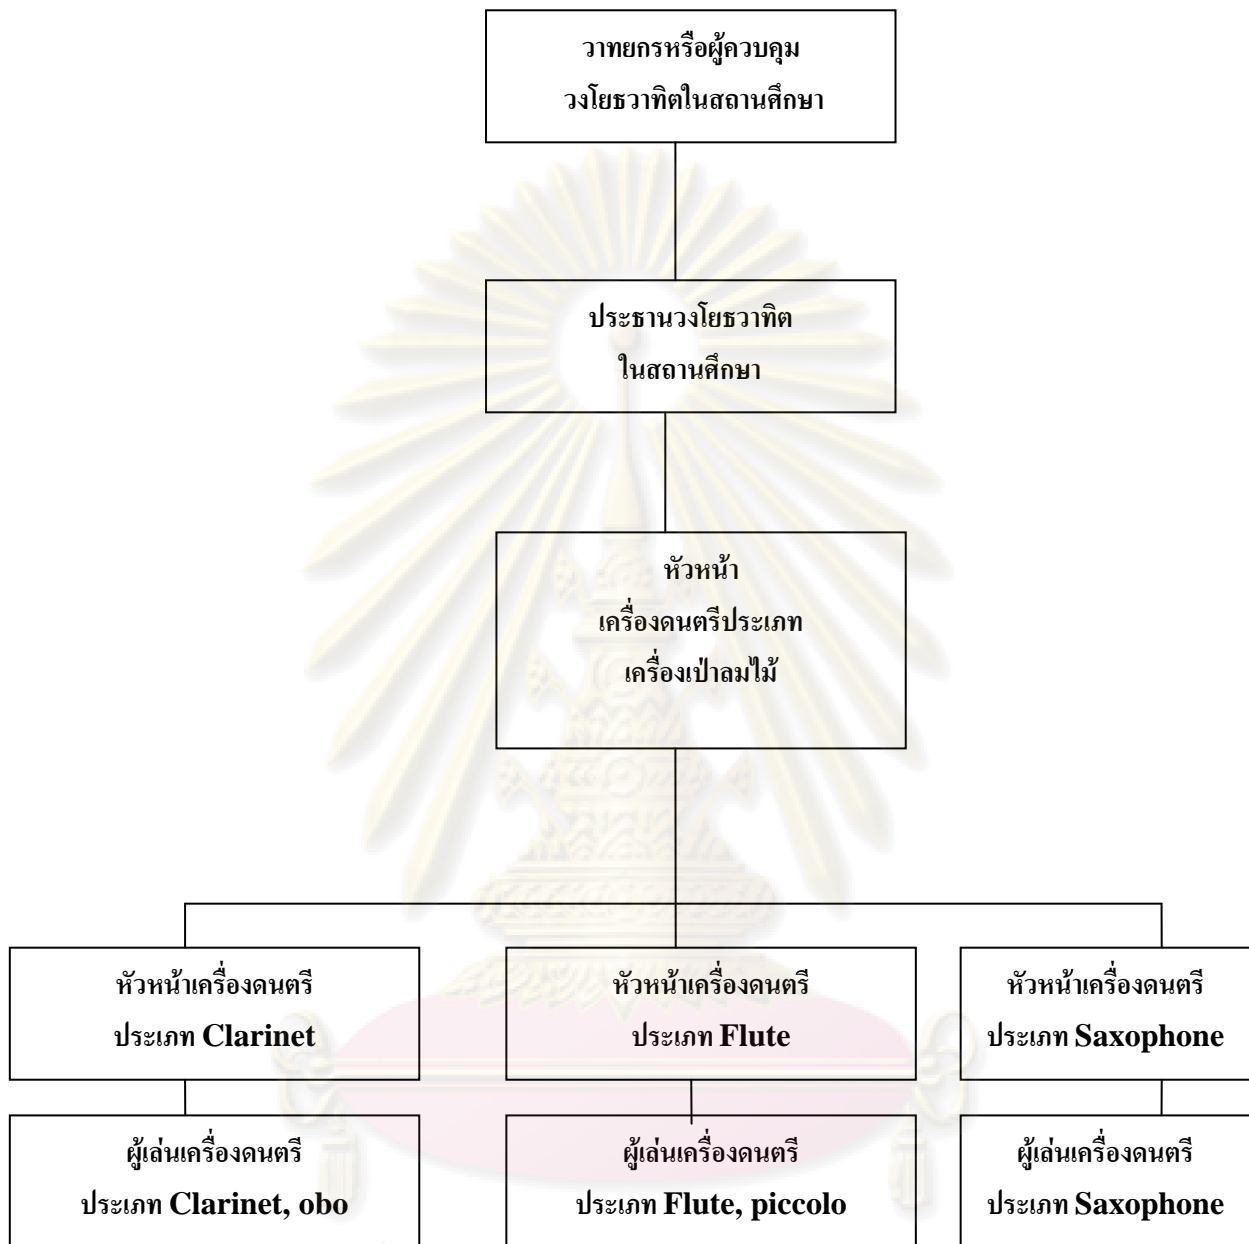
วาทยกรหรือผู้ควบคุม
วงโยธวาทิตในสถานศึกษา

ประธานวงโยธวาทิต
ในสถานศึกษา

หัวหน้า
เครื่องดนตรีประเภท
เครื่องเป่าลมไม้

หัวหน้าเครื่องดนตรี
ประเภท Clarinet

หัวหน้าเครื่องดนตรี
ประเภท Flute

หัวหน้าเครื่องดนตรี
ประเภท Saxophone

ผู้เล่นเครื่องดนตรี
ประเภท Clarinet, obo

ผู้เล่นเครื่องดนตรี
ประเภท Flute, piccolo

ผู้เล่นเครื่องดนตรี
ประเภท Saxophone